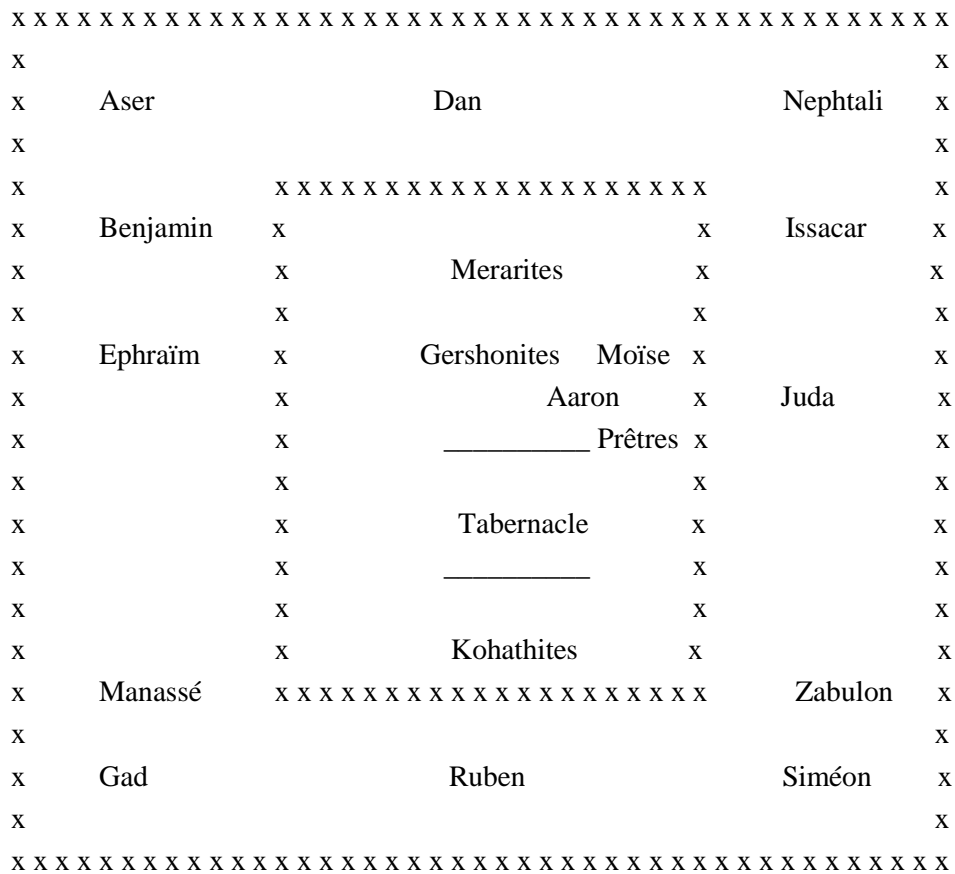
x x x x x x x x x x x x x x x x x x x x x x x x x x x x x x x x x x x x x x x x x x x x x
x x
x Aser Dan Nephtali x
x x
x x x x x x x x x x x x x x x x x x x x x x x
x Benjamin x x Issacar x
x x Merarites x x
x x x x
x Ephraïm x Gershonites Moïse x x
x x Aaron x Juda x
x x __________ Prêtres x x
x x x x
x x Tabernacle x x
x x __________ x x
x x x x
x x Kohathites x x
x Manassé x x x x x x x x x x x x x x x x x x x x x Zabulon x
x x
x Gad Ruben Siméon x
x x
x x x x x x x x x x x x x x x x x x x x x x x x x x x x x x x x x x x x x x x x x x x x x